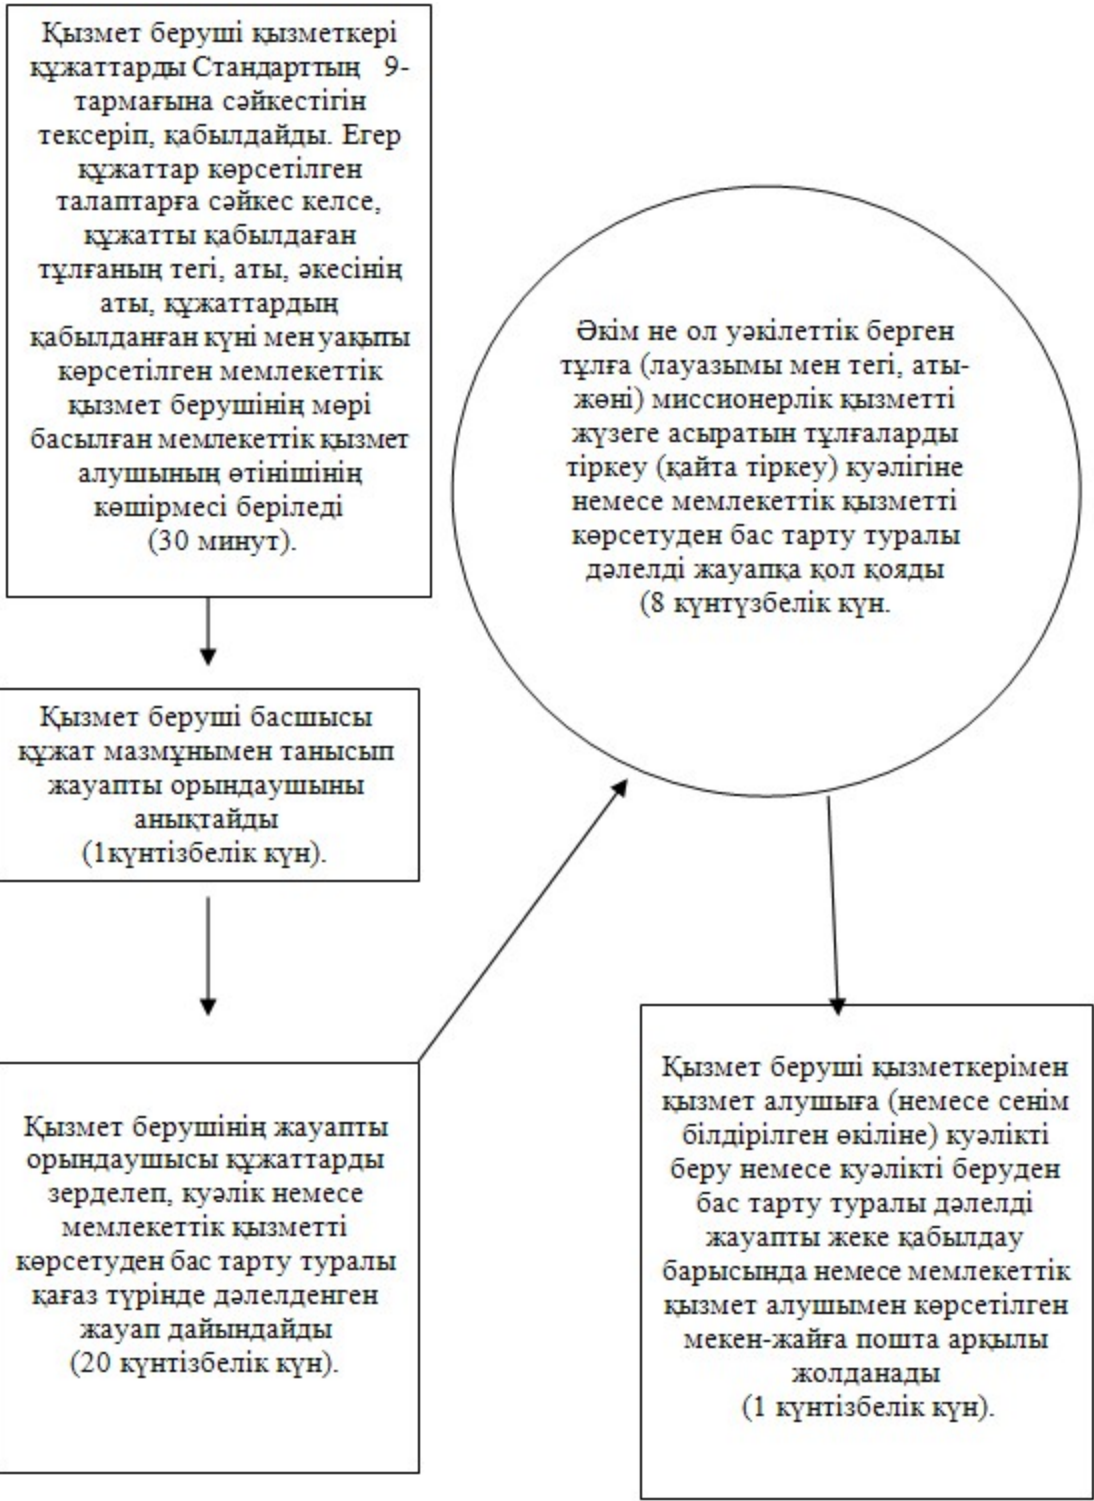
Қызмет беруші қызметкері құжаттарды Стандарттың 9-тармағына сәйкестігін тексеріп, қабылдайды. Егер құжаттар көрсетілген талаптарға сәйкес келсе, құжатты қабылдаған тұлғаның тегі, аты, әкесінің аты, құжаттардың қабылданған күні мен уақыты көрсетілген мемлекеттік қызмет берушінің мөрі басылған мемлекеттік қызмет алушының өтінішінің көшірмесі беріледі (30 минут).

Қызмет беруші басшысы құжат мазмұнымен танысып жауапты орындаушыны анықтайды (1күнтізбелік күн).

Қызмет берушінің жауапты орындаушысы құжаттарды зерделеп, куәлік немесе мемлекеттік қызметті көрсетуден бас тарту туралы қағаз түрінде дәлелденген жауап дайындайды (20 күнтізбелік күн).

Әкім не ол уәкілеттік берген тұлға (лауазымы мен тегі, аты-жөні) миссионерлік қызметті жүзеге асыратын тұлғаларды тіркеу (қайта тіркеу) куәлігіне немесе мемлекеттік қызметті көрсетуден бас тарту туралы дәлелді жауапқа қол қояды (8 күнтүзбелік күн.

Қызмет беруші қызметкерімен қызмет алушыға (немесе сенім білдірілген өкіліне) куәлікті беру немесе куәлікті беруден бас тарту туралы дәлелді жауапты жеке қабылдау барысында немесе мемлекеттік қызмет алушымен көрсетілген мекен-жайға пошта арқылы жолданады (1 күнтізбелік күн).